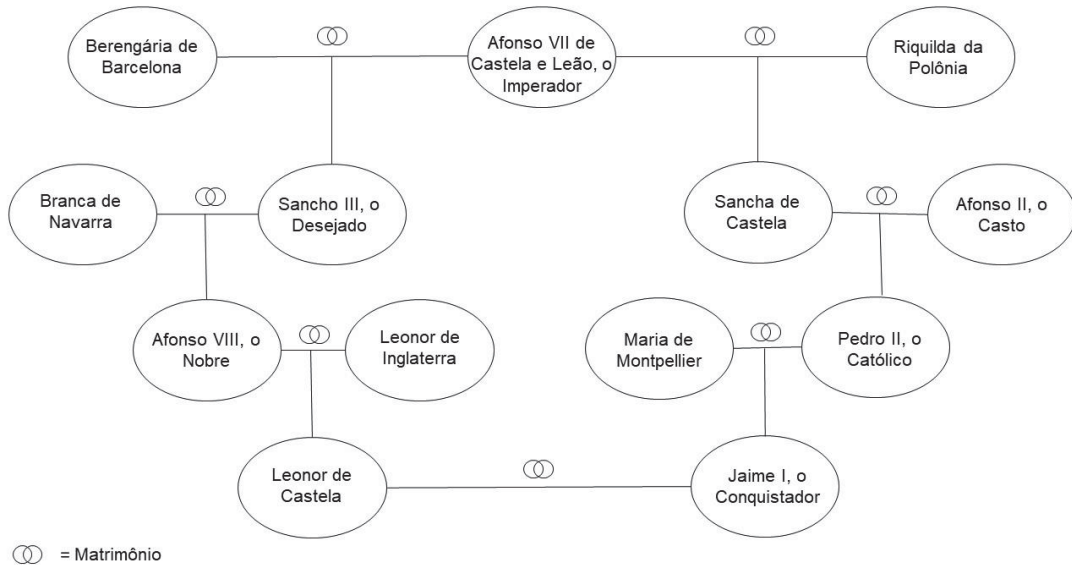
Berengária de Barcelona

Afonso VII de Castela e Leão, o Imperador

Riquilda da Polônia

Branca de Navarra

Sancho III, o Desejado

Sancha de Castela

Afonso II, o Casto

Afonso VIII, o Nobre

Leonor de Inglaterra

Maria de Montpellier

Pedro II, o Católico

Leonor de Castela

Jaime I, o Conquistador

= Matrimônio